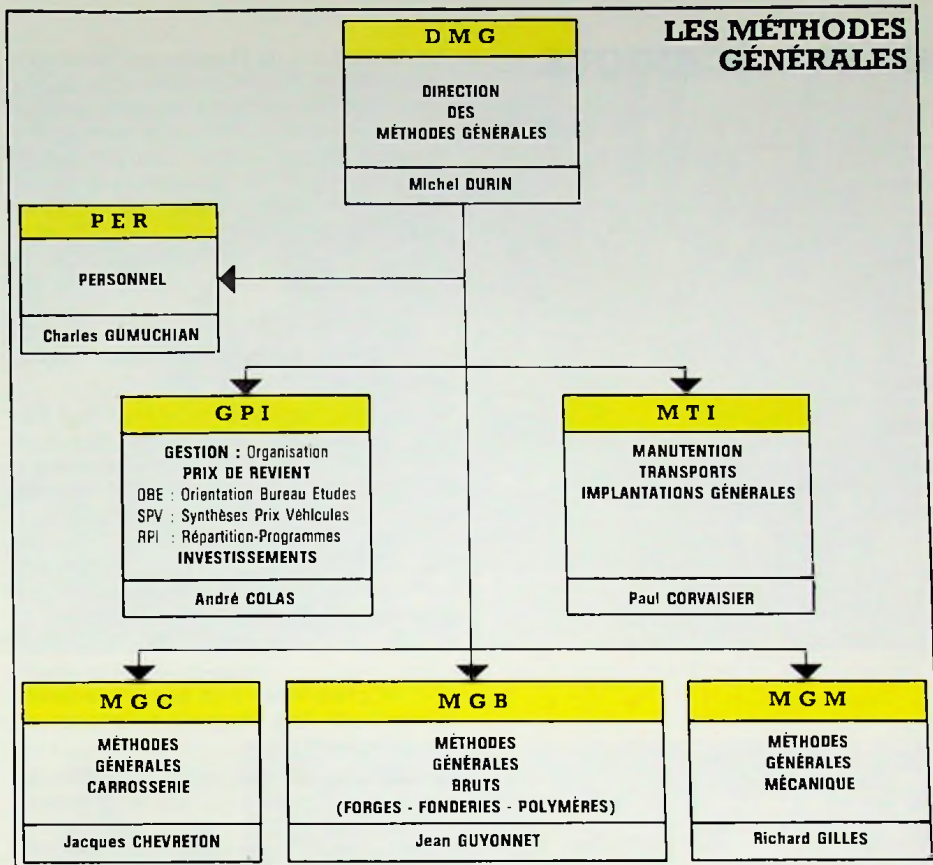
LES MÉTHODES GÉNÉRALES

DMG

DIRECTION DES MÉTHODES GÉNÉRALES

Michel DURIN

PER

PERSONNEL

Charles GUMUCHIAN

GPI

GESTION : Organisation
PRIX DE REVIENT
OBE : Orientation Bureau Etudes
SPV : Synthèses Prix Véhicules
RPI : Répartition-Programmes
INVESTISSEMENTS

André COLAS

MTI

MANUTENTION
TRANSPORTS
IMPLANTATIONS GÉNÉRALES

Paul CORVAISIER

MGC

MÉTHODES GÉNÉRALES CARROSSERIE

Jacques CHEVRETON

MGB

MÉTHODES GÉNÉRALES BRUTS (FORGES - FONDERIES - POLYMÈRES)

Jean GUYONNET

MGM

MÉTHODES GÉNÉRALES MÉCANIQUE

Richard GILLES